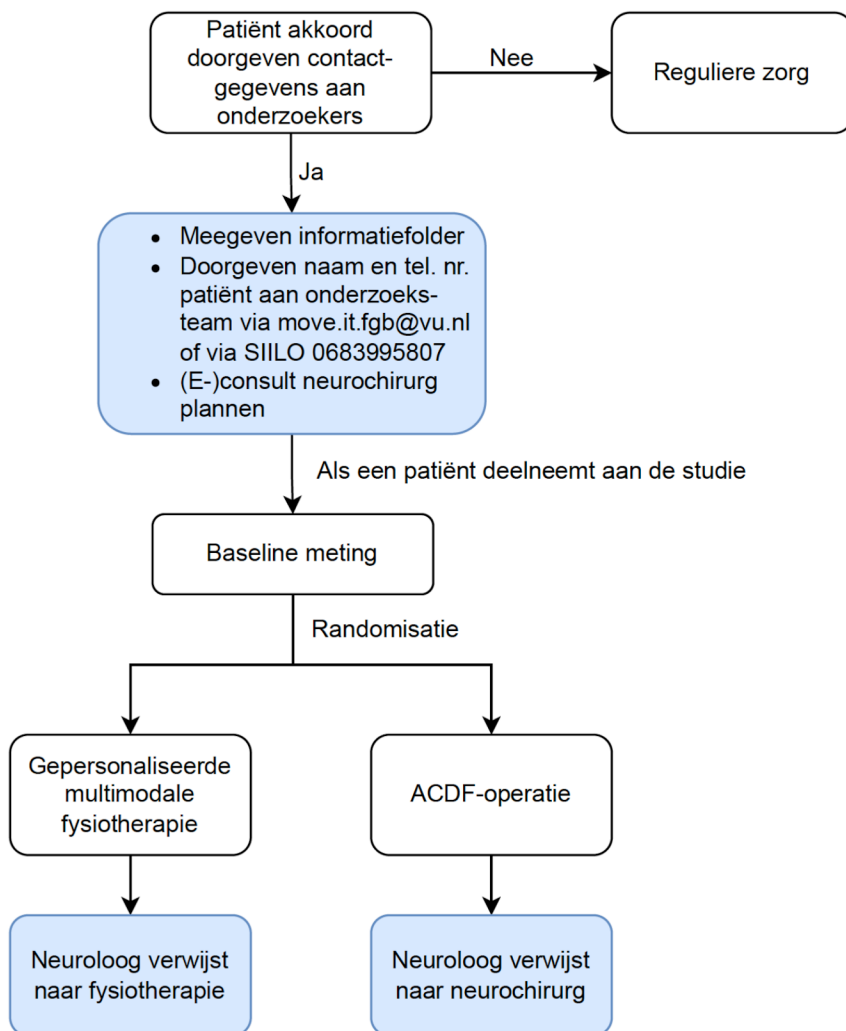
Patiënt akkoord doorgeven contactgegevens aan onderzoekers

Nee

Reguliere zorg

Ja

- Meegeven informatiefolder
- Doorgeven naam en tel. nr. patiënt aan onderzoeksteam via move.it.fgb@vu.nl of via SIILO 0683995807
- (E-)consult neurochirurg plannen

Als een patiënt deelneemt aan de studie

Baseline meting

Randomisatie

Gepersonaliseerde multimodale fysiotherapie

ACDF-operatie

Neuroloog verwijst naar fysiotherapie

Neuroloog verwijst naar neurochirurg